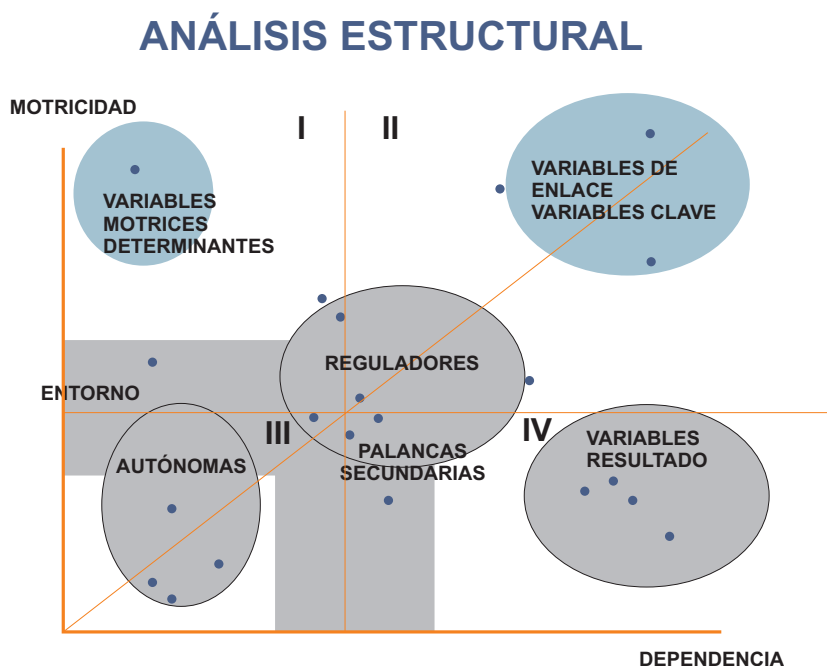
ANÁLISIS ESTRUCTURAL

MOTRICIDAD

I

II

VARIABLES MOTRICES DETERMINANTES

VARIABLES DE ENLACE VARIABLES CLAVE

REGULADORES

ENTORNO

III

IV

AUTÓNOMAS

PALANCAS SECUNDARIAS

VARIABLES RESULTADO

DEPENDENCIA